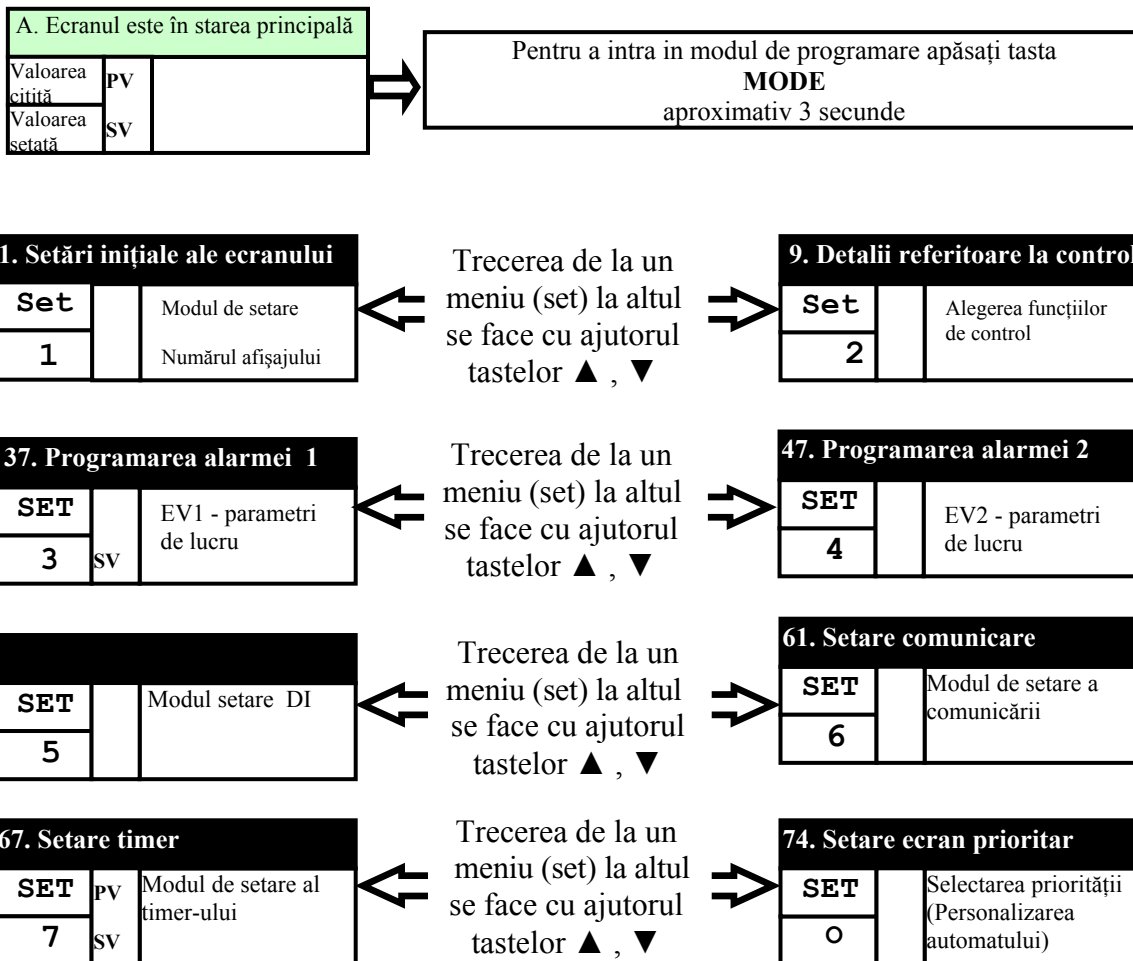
A. Ecranul este în starea principală

| Valoarea citită | PV | |
|---|---|---|
| Valoarea setată | SV | |

Pentru a intra in modul de programare apăsați tasta **MODE** aproximativ 3 secunde

1. Setări inițiale ale ecranului

| Set | | Modul de setare |
|---|---|---|
| 1 | | Numărul afișajului |

Trecerea de la un meniu (set) la altul se face cu ajutorul tastelor ▲ , ▼

9. Detalii referitoare la control

| Set | | Alegerea funcțiilor de control |
|---|---|---|
| 2 | | |

37. Programarea alarmei 1

| SET | | EV1 - parametri de lucru |
|---|---|---|
| 3 | SV | |

Trecerea de la un meniu (set) la altul se face cu ajutorul tastelor ▲ , ▼

47. Programarea alarmei 2

| SET | | EV2 - parametri de lucru |
|---|---|---|
| 4 | | |

| SET | | Modul setare DI |
|---|---|---|
| 5 | | |

Trecerea de la un meniu (set) la altul se face cu ajutorul tastelor ▲ , ▼

61. Setare comunicare

| SET | | Modul de setare a comunicării |
|---|---|---|
| 6 | | |

67. Setare timer

| SET | PV | Modul de setare al timer-ului |
|---|---|---|
| 7 | SV | |

Trecerea de la un meniu (set) la altul se face cu ajutorul tastelor ▲ , ▼

74. Setare ecran prioritar

| SET | | Selectarea priorității (Personalizarea automatului) |
|---|---|---|
| O | | |